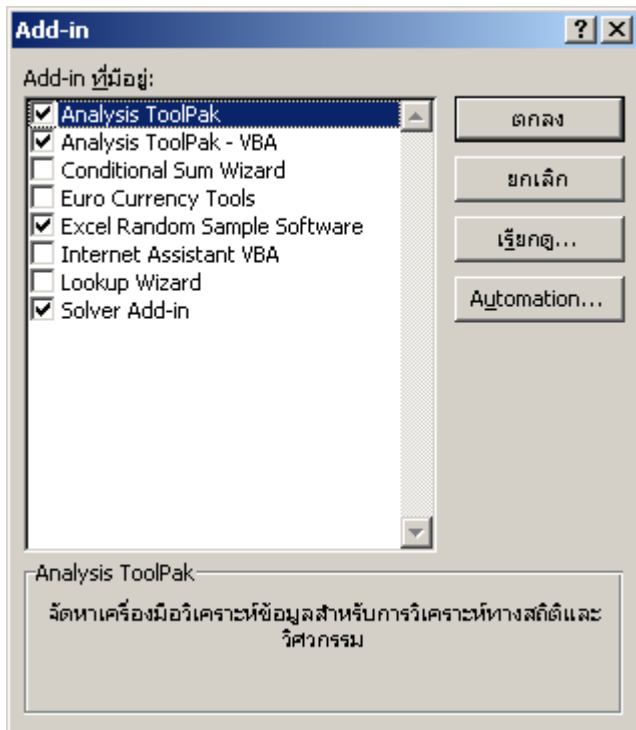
Add-in

? X

Add-in ที่มีอยู่:

Analysis ToolPak
Analysis ToolPak - VBA
Conditional Sum Wizard
Euro Currency Tools
Excel Random Sample Software
Internet Assistant VBA
Lookup Wizard
Solver Add-in

ตกลง

ยกเลิก

เรียกดู...

Automation...

Analysis ToolPak

จัดหาเครื่องมือวิเคราะห์ข้อมูลสำหรับการวิเคราะห์ทางสถิติและวิศวกรรม